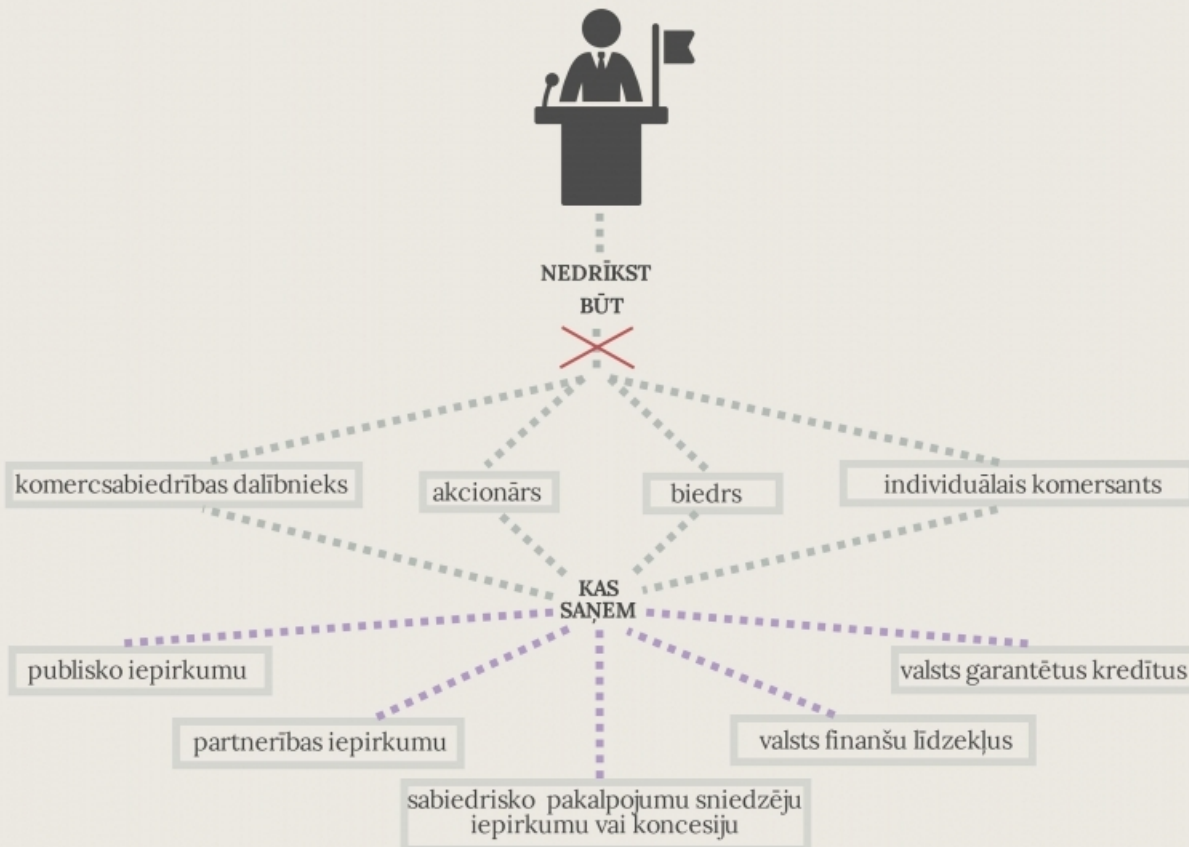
NEDRĪKST BŪT

komercsabiedrības dalībnieks

akcionārs

biedrs

individuālais komersants

KAS SAŅEM

publisko iepirkumu

valsts garantētus kredītus

partnerības iepirkumu

valsts finanšu līdzekļus

sabiedrisko pakalpojumu sniedzēju iepirkumu vai koncesiju